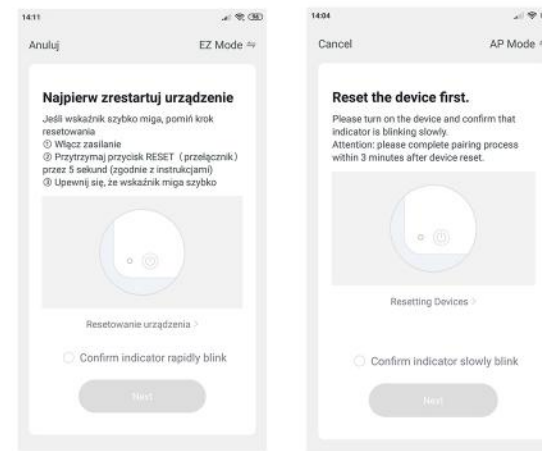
14:11

Anuluj

EZ Mode ⇌

Najpierw zrestartuj urządzenie

Jeśli wskaźnik szybko miga, pomiń krok resetowania
① Włącz zasilanie
② Przytrzymaj przycisk RESET (przełącznik) przez 5 sekund (zgodnie z instrukcjami)
③ Upewnij się, że wskaźnik miga szybko

Resetowanie urządzenia >

Confirm indicator rapidly blink

Next

14:04

Cancel

AP Mode

Reset the device first.

Please turn on the device and confirm that indicator is blinking slowly.
Attention: please complete pairing process within 3 minutes after device reset.

Resetting Devices >

Confirm indicator slowly blink

Next